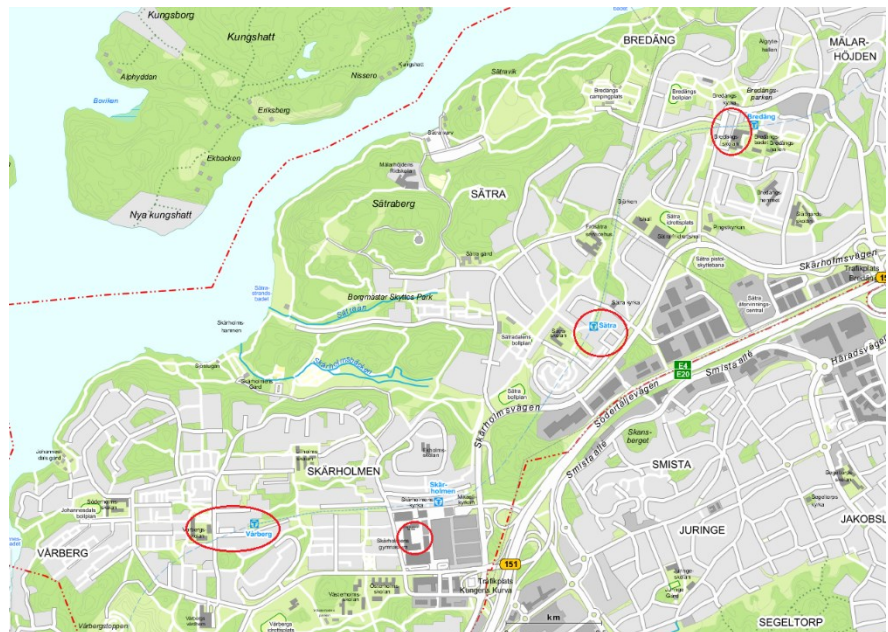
Kungsborg

Kungshatt

Alphyddan

Nissero

Bovillan

Eriksberg

Ekbacken

Nya kungshatt

Sätravik

Sätra varv

Mälarhöjdens Ridskola

Säteraberg

SÄTRA

Bredängs campingplats

Bredängs bollplan

BREDÄNG

MÄLAR-HÖJDEN

Bredängs-parken

Bredäng

Sätra idrottsplats

Sätra gård

Sätra strandbadet

Borgmästar Skyttes Park

Sätraån

Skärholms-hamnen

Sätra kyrka

Sätra

Sätra bollplan

Skärholmens Gård

Skärholmsvägen

Södertäljevägen

Smista allé

Skärholmsvägen

Trafikplats Bredäng

Häradsvägen

Skansberget

E4

E20

SMISTA

JURINGE

JAKOBSLUND

SEGELTORP

SKÄRHOLMEN

Skär-holmen

Värberg

VÅRBERG

151

Trafikplats Kungens Kurva

Vårbergstoppen

km